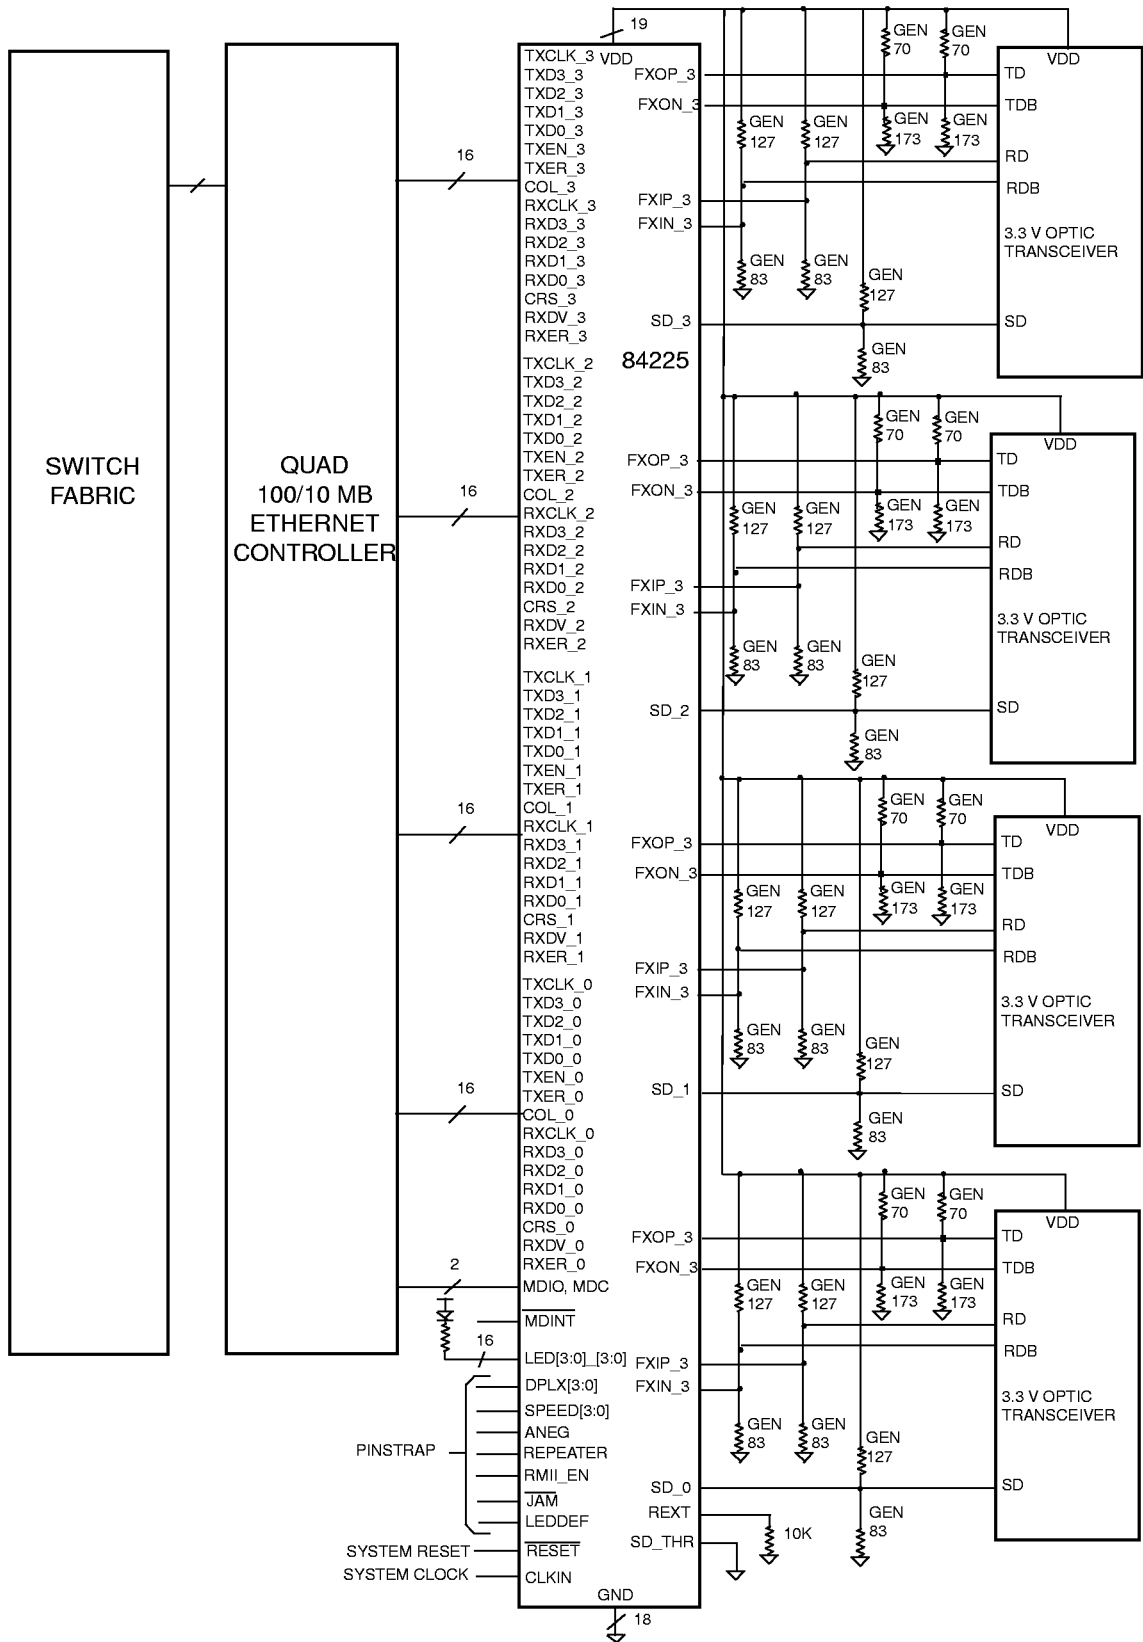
SWITCH FABRIC

QUAD 100/10 MB ETHERNET CONTROLLER

16
16
16
16
2
16

19
VDD
TXCLK_3
TXD3_3
TXD2_3
TXD1_3
TXD0_3
TXEN_3
TXER_3
COL_3
RXCLK_3
RXD3_3
RXD2_3
RXD1_3
RXD0_3
CRS_3
RXDV_3
RXER_3
TXCLK_2
TXD3_2
TXD2_2
TXD1_2
TXD0_2
TXEN_2
TXER_2
COL_2
RXCLK_2
RXD3_2
RXD2_2
RXD1_2
RXD0_2
CRS_2
RXDV_2
RXER_2
TXCLK_1
TXD3_1
TXD2_1
TXD1_1
TXD0_1
TXEN_1
TXER_1
COL_1
RXCLK_1
RXD3_1
RXD2_1
RXD1_1
RXD0_1
CRS_1
RXDV_1
RXER_1
TXCLK_0
TXD3_0
TXD2_0
TXD1_0
TXD0_0
TXEN_0
TXER_0
COL_0
RXCLK_0
RXD3_0
RXD2_0
RXD1_0
RXD0_0
CRS_0
RXDV_0
RXER_0
MDIO, MDC
$\overline{MDINT}$
LED[3:0]_[3:0]
DPLX[3:0]
SPEED[3:0]
ANEG
REPEATER
RMII_EN
$\overline{JAM}$
LEDDEF
$\overline{RESET}$
CLKIN
GND
18

84225

PINSTRAP
SYSTEM RESET
SYSTEM CLOCK

FXOP_3
FXON_3
FXIP_3
FXIN_3
SD_3
FXOP_3
FXON_3
FXIP_3
FXIN_3
SD_2
FXOP_3
FXON_3
FXIP_3
FXIN_3
SD_1
FXOP_3
FXON_3
FXIP_3
FXIN_3
SD_0
REXT
SD_THR
10K

GEN 70
GEN 70
GEN 127
GEN 127
GEN 173
GEN 173
GEN 83
GEN 83
GEN 127
GEN 83

VDD
TD
TDB
RD
RDB
3.3 V OPTIC TRANSCEIVER
SD

GEN 70
GEN 70
GEN 127
GEN 127
GEN 173
GEN 173
GEN 83
GEN 83
GEN 127
GEN 83

VDD
TD
TDB
RD
RDB
3.3 V OPTIC TRANSCEIVER
SD

GEN 70
GEN 70
GEN 127
GEN 127
GEN 173
GEN 173
GEN 83
GEN 83
GEN 127
GEN 83

VDD
TD
TDB
RD
RDB
3.3 V OPTIC TRANSCEIVER
SD

GEN 70
GEN 70
GEN 127
GEN 127
GEN 173
GEN 173
GEN 83
GEN 83
GEN 127
GEN 83

VDD
TD
TDB
RD
RDB
3.3 V OPTIC TRANSCEIVER
SD